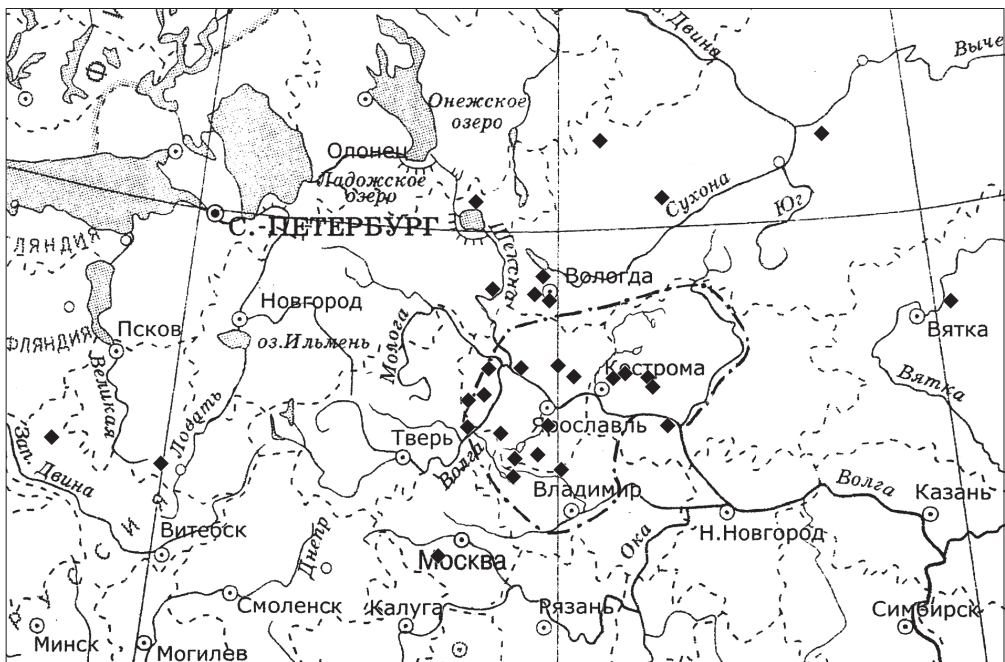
С. Двина
Выче
Онежское озеро
Олонец
Ладожское озеро
Сухона
Юг
С. ПЕТЕРБУРГ
ФЛЯНДИЯ
Шексна
Вологда
Новгород
Вятка
ФЛЯНДИЯ
Псков
оз.Ильмень
Молога
Кострома
Великая
Ловать
Вятка
Ярославль
Зап. Двина
Тверь
Волга
Владимир
Волга
Казань
Витебск
Днепр
Ока
Н.Новгород
Москва
Смоленск
Калуга
Рязань
Симбирск
Минск
Могилев
Ф
Р
С
И